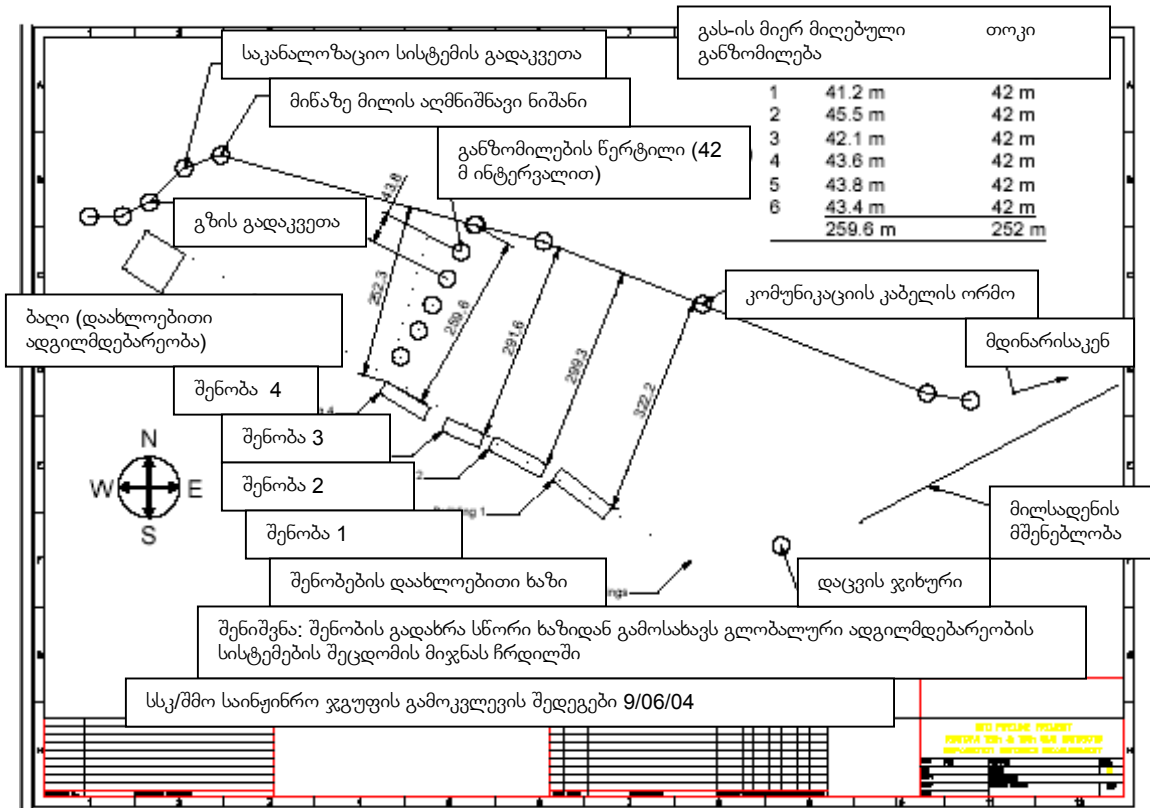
საკანალიზაციო სისტემის გადაკვეთა

მიწაზე მილის აღმნიშნავი ნიშანი

გზის გადაკვეთა

განზომილების წერტილი (42 მ ინტერვალით)

გას-ის მიერ მიღებული განზომილება

თოკი

| | | |
|---|---|---|
| 1 | 41.2 m | 42 m |
| 2 | 45.5 m | 42 m |
| 3 | 42.1 m | 42 m |
| 4 | 43.6 m | 42 m |
| 5 | 43.8 m | 42 m |
| 6 | 43.4 m | 42 m |
| | 259.6 m | 252 m |

43.8

252.3

259.6

281.6

299.3

322.2

კომუნიკაციის კაბელის ორმო

მდინარისაკენ

ბაღი (დაახლოებითი ადგილმდებარეობა)

შენობა 4

შენობა 3

შენობა 2

შენობა 1

N

W

E

S

Building 1

მილსადენის მშენებლობა

შენობების დაახლოებითი ხაზი

დაცვის ჯიხური

შენიშვნა: შენობის გადახრა სწორი ხაზიდან გამოსახავს გლობალური ადგილმდებარეობის სისტემების შეცდომის მიჯნას ჩრდილში

სსკ/შმო საინჟინრო ჯგუფის გამოკვლევის შედეგები 9/06/04

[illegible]